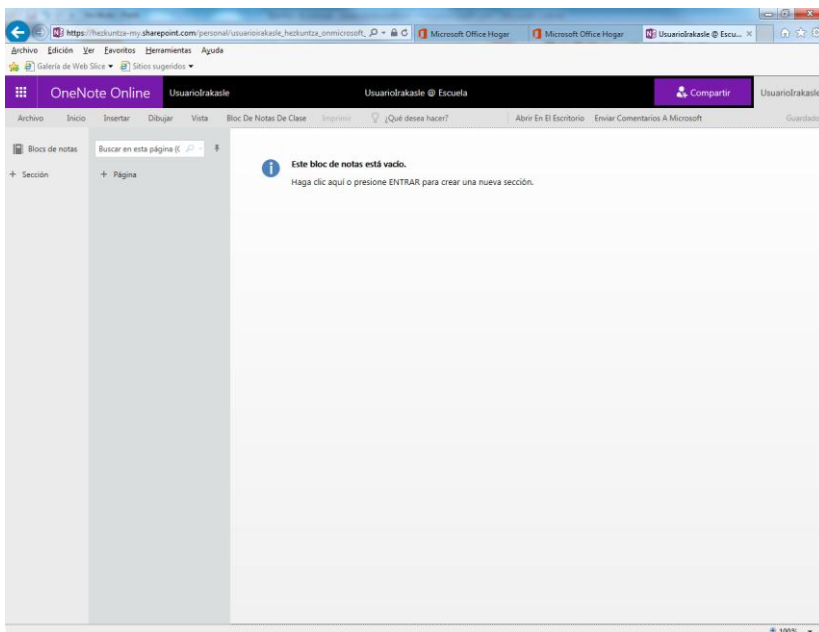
https://hezkuntza-my.sharepoint.com/personal/usuarioirakasle_hezkuntza_onmicrosoft_
Microsoft Office Hogar
Microsoft Office Hogar
UsuarioIrakasle @ Escu... ×

Archivo Edición Ver Favoritos Herramientas Ayuda
Galería de Web Slice ▾ Sitios sugeridos ▾

OneNote Online UsuarioIrakasle
UsuarioIrakasle @ Escuela
Compartir
UsuarioIrakasle

Archivo Inicio Insertar Dibujar Vista Bloc De Notas De Clase Imprimir ¿Qué desea hacer? Abrir En El Escritorio Enviar Comentarios A Microsoft Guardado

Blocs de notas
+ Sección
Buscar en esta página (
+ Página

Este bloc de notas está vacío.
Haga clic aquí o presione ENTRAR para crear una nueva sección.

100%